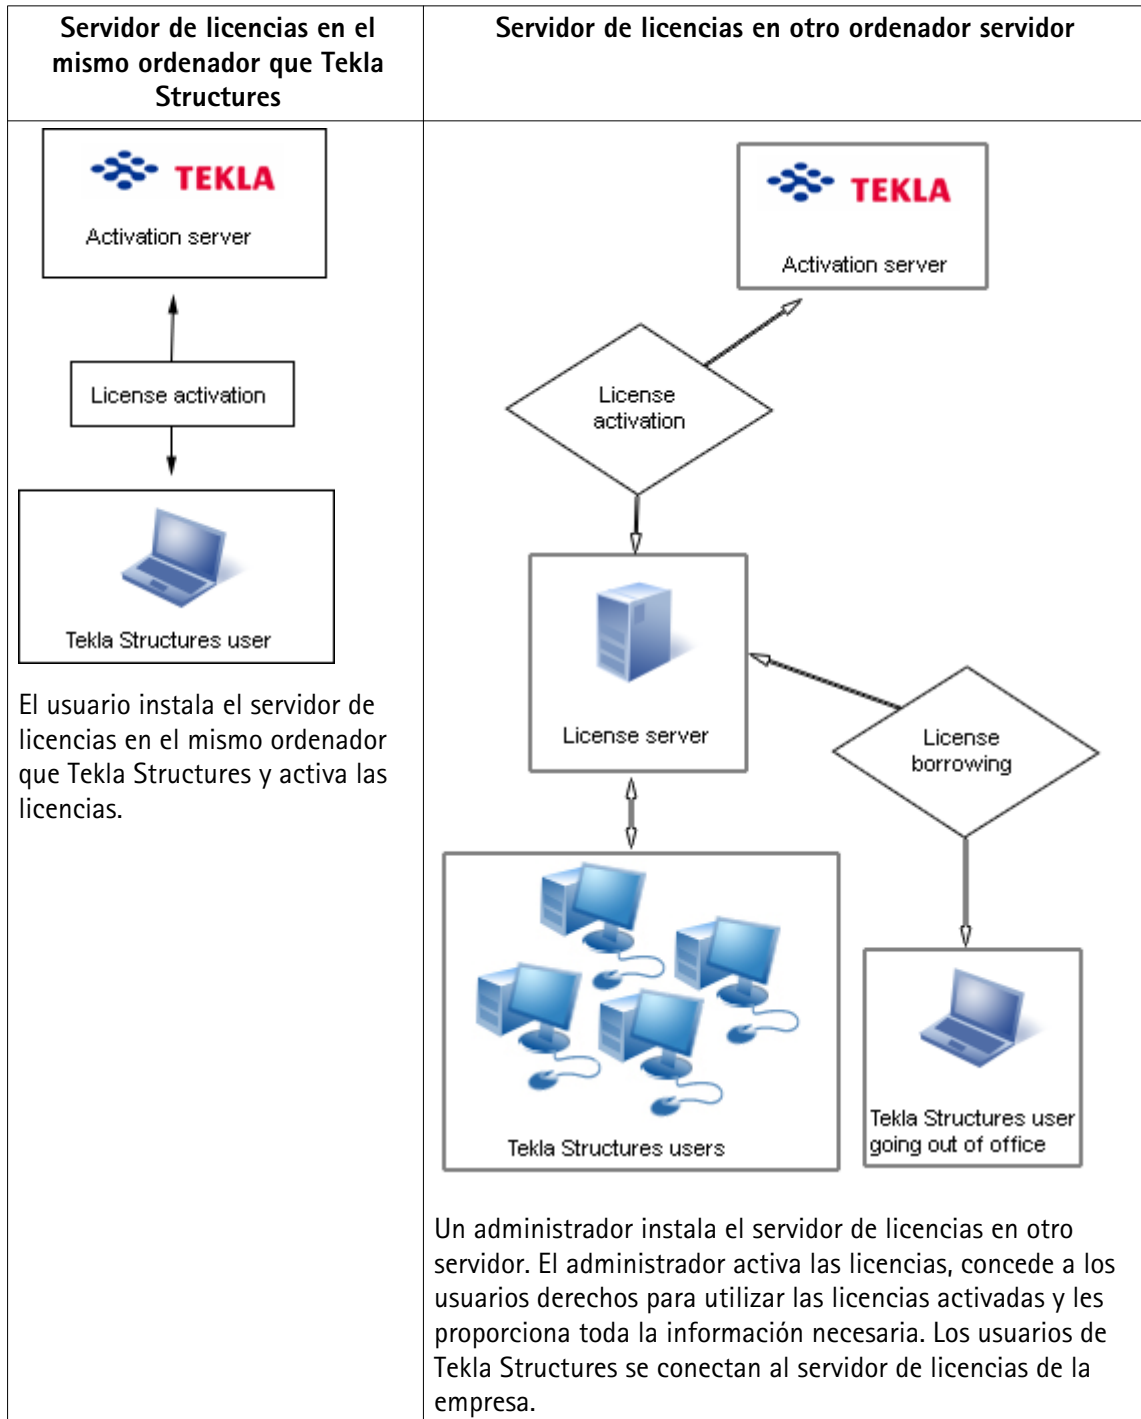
| Servidor de licencias en el mismo ordenador que Tekla Structures | Servidor de licencias en otro ordenador servidor |
|---|---|
| TEKLA Activation server License activation Tekla Structures user El usuario instala el servidor de licencias en el mismo ordenador que Tekla Structures y activa las licencias. | TEKLA Activation server License activation License server License borrowing Tekla Structures users Tekla Structures user going out of office Un administrador instala el servidor de licencias en otro servidor. El administrador activa las licencias, concede a los usuarios derechos para utilizar las licencias activadas y les proporciona toda la información necesaria. Los usuarios de Tekla Structures se conectan al servidor de licencias de la empresa. |